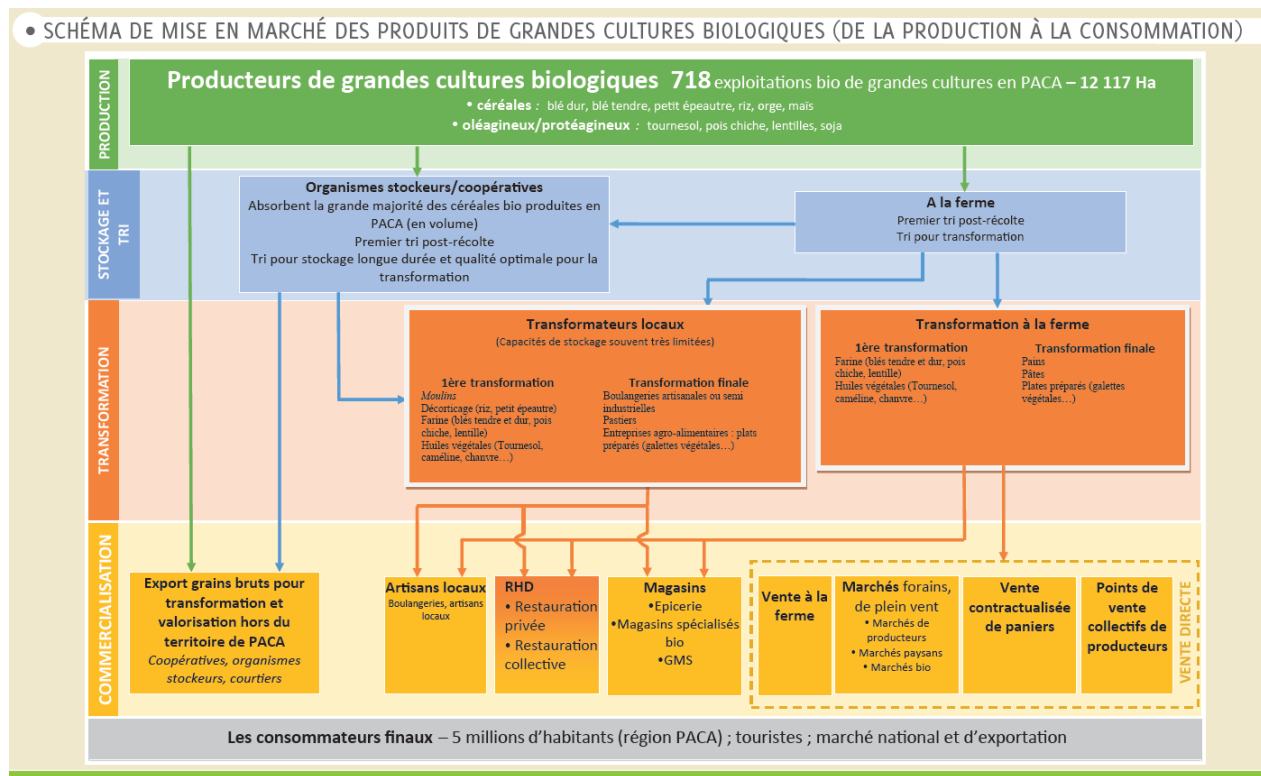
• SCHÉMA DE MISE EN MARCHÉ DES PRODUITS DE GRANDES CULTURES BIOLOGIQUES (DE LA PRODUCTION À LA CONSOMMATION)

PRODUCTION

Producteurs de grandes cultures biologiques 718 exploitations bio de grandes cultures en PACA – 12 117 Ha
• céréales : blé dur, blé tendre, petit épeautre, riz, orge, maïs
• oléagineux/protéagineux : tournesol, pois chiche, lentilles, soja

STOCKAGE ET TRI

Organismes stockeurs/coopératives
Absorbent la grande majorité des céréales bio produites en PACA (en volume)
Premier tri post-récolte
Tri pour stockage longue durée et qualité optimale pour la transformation

A la ferme
Premier tri post-récolte
Tri pour transformation

TRANSFORMATION

Transformateurs locaux
(Capacités de stockage souvent très limitées)

1ère transformation
Moulins
Décorticage (riz, petit épeautre)
Farine (blés tendre et dur, pois chiche, lentille)
Huiles végétales (Tournesol, cameline, chanvre…)

Transformation finale
Boulangeries artisanales ou semi industrielles
Pastiers
Entreprises agro-alimentaires : plats préparés (galettes végétales…)

Transformation à la ferme

1ère transformation
Farine (blés tendre et dur, pois chiche, lentille)
Huiles végétales (Tournesol, cameline, chanvre…)

Transformation finale
Pains
Pâtes
Plates préparés (galettes végétales…)

COMMERCIALISATION

Export grains bruts pour transformation et valorisation hors du territoire de PACA
Coopératives, organismes stockeurs, courtiers

Artisans locaux
Boulangeries, artisans locaux

RHD
• Restauration privée
• Restauration collective

Magasins
•Epicerie
•Magasins spécialisés bio
•GMS

Vente à la ferme

Marchés forains, de plein vent
• Marchés de producteurs
• Marchés paysans
• Marchés bio

Vente contractualisée de paniers

Points de vente collectifs de producteurs

VENTE DIRECTE

Les consommateurs finaux – 5 millions d'habitants (région PACA) ; touristes ; marché national et d'exportation